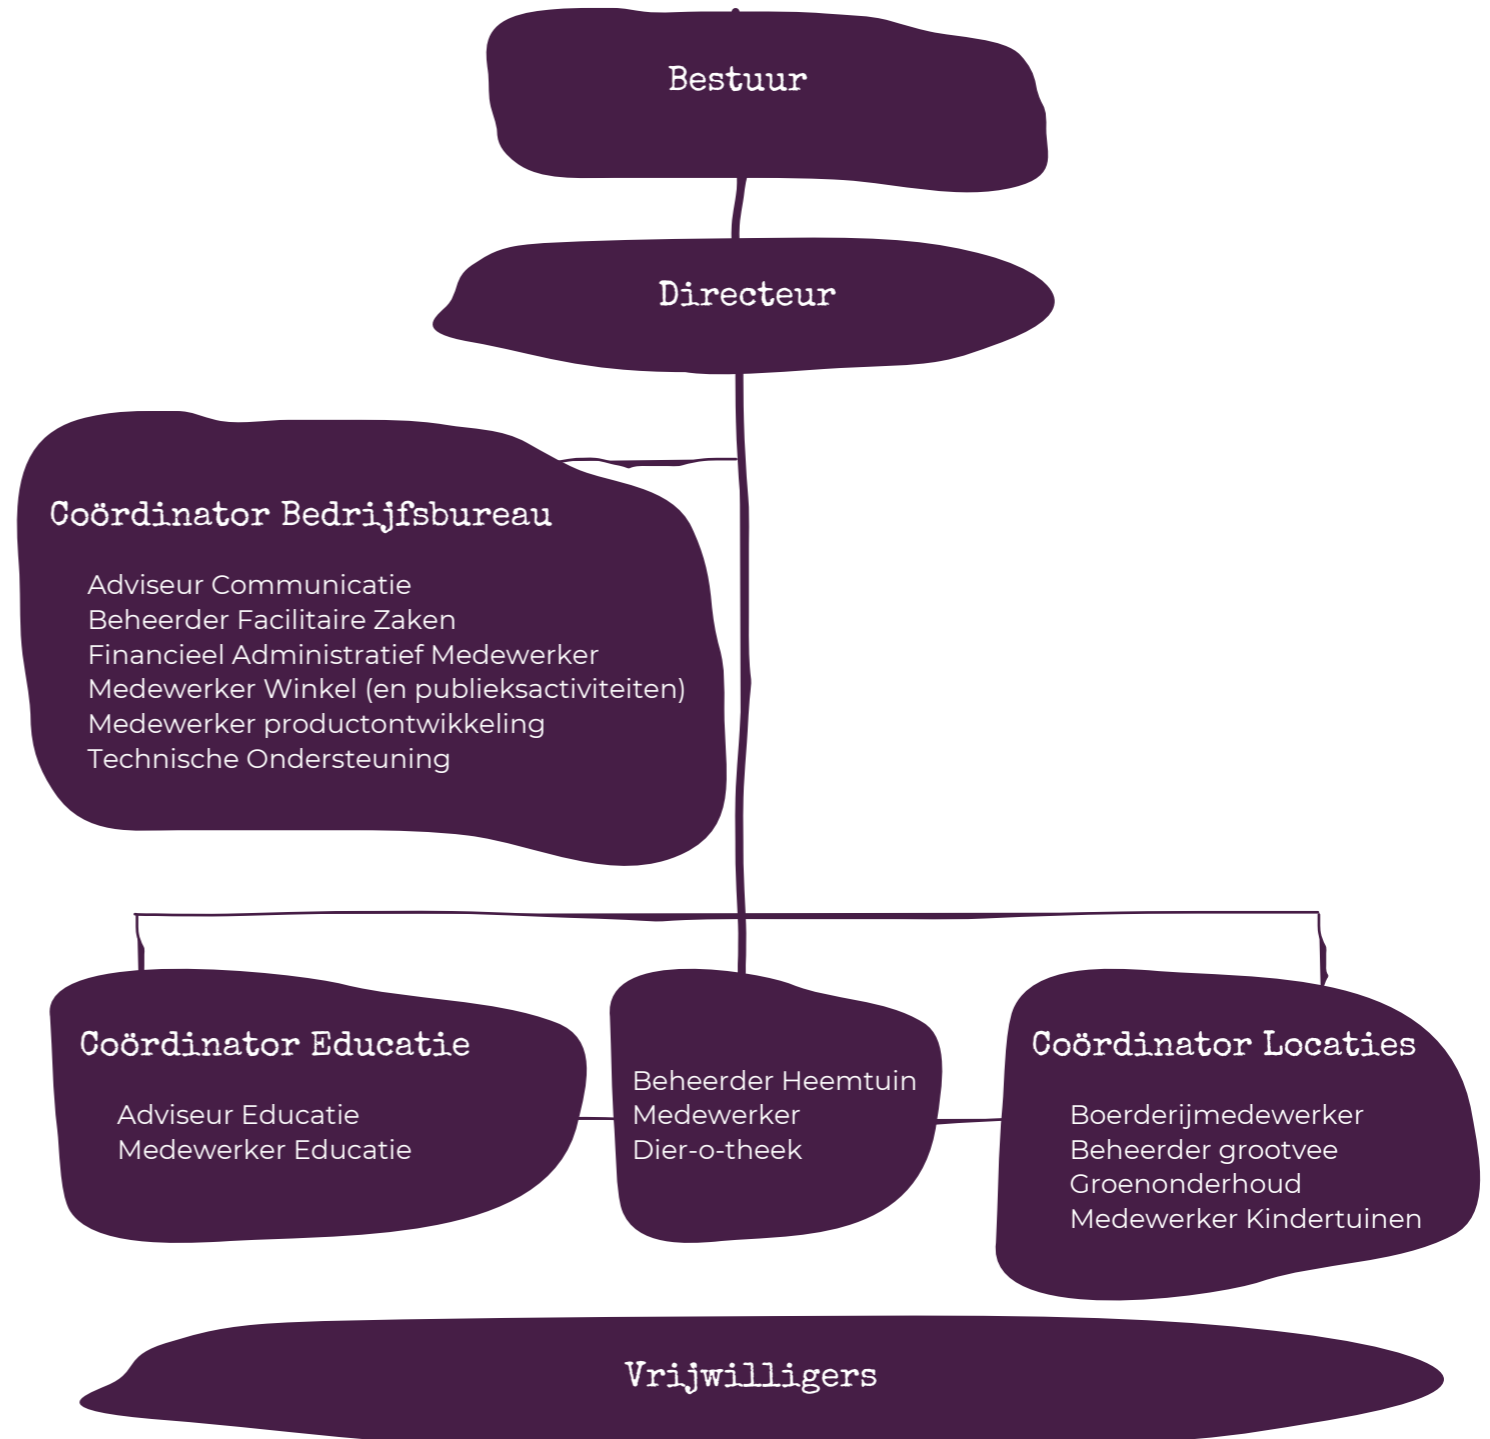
Bestuur

Directeur

Coördinator Bedrijfsbureau

Adviseur Communicatie
Beheerder Facilitaire Zaken
Financieel Administratief Medewerker
Medewerker Winkel (en publieksactiviteiten)
Medewerker productontwikkeling
Technische Ondersteuning

Coördinator Educatie

Adviseur Educatie
Medewerker Educatie

Beheerder Heemtuin
Medewerker
Dier-o-theek

Coördinator Locaties

Boerderijmedewerker
Beheerder grootvee
Groenonderhoud
Medewerker Kindertuinen

Vrijwilligers